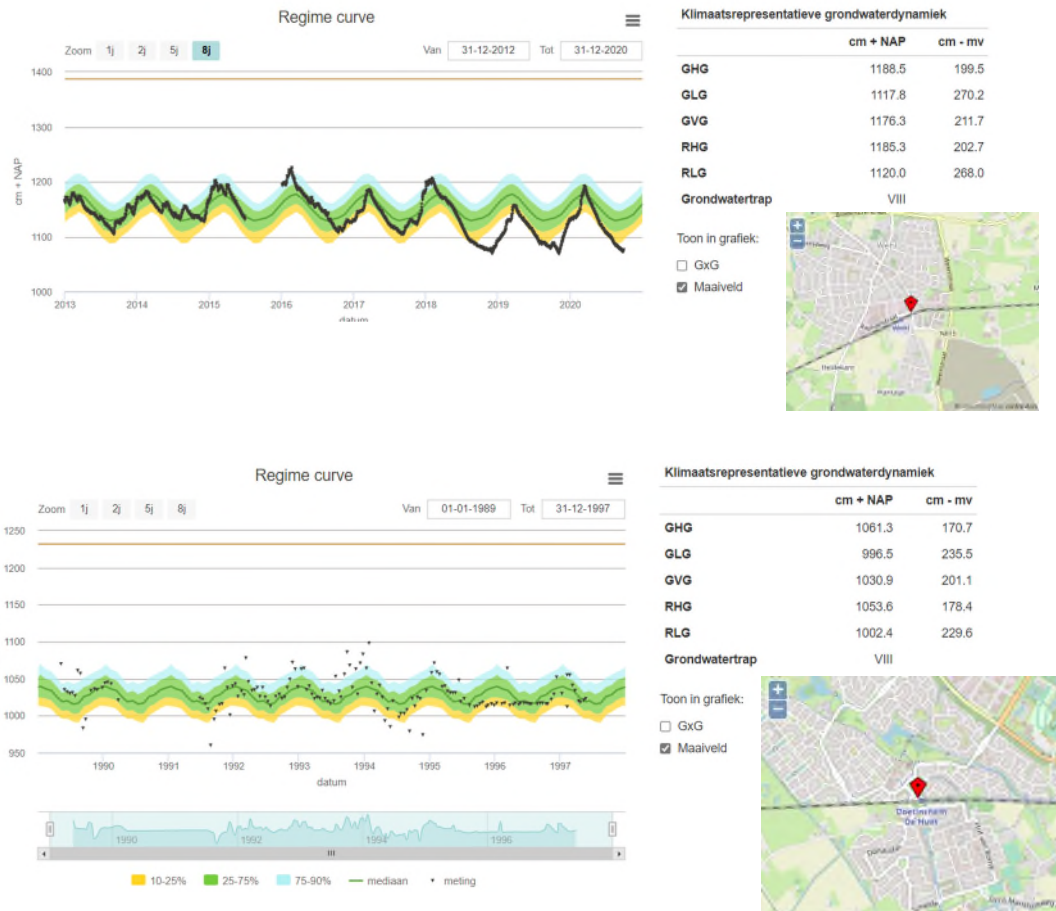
Regime curve

Zoom 1j 2j 5j 8j

Van 31-12-2012 Tot 31-12-2020

1400
1300
1200
1100
1000

cm + NAP

2013 2014 2015 2016 2017 2018 2019 2020

datum

Klimaatsrepresentatieve grondwaterdynamiek

| | cm + NAP | cm - mv |
|---|---|---|
| GHG | 1188.5 | 199.5 |
| GLG | 1117.8 | 270.2 |
| GVG | 1176.3 | 211.7 |
| RHG | 1185.3 | 202.7 |
| RLG | 1120.0 | 268.0 |
| Grondwatertrap | VIII | |

Toon in grafiek:

GxG

Maaiveld

+
−

Regime curve

Zoom 1j 2j 5j 8j

Van 01-01-1989 Tot 31-12-1997

1250
1200
1150
1100
1050
1000
950

1990 1991 1992 1993 1994 1995 1996 1997

datum

1990 1992 1994 1996

10-25% 25-75% 75-90% mediaan meting

Klimaatsrepresentatieve grondwaterdynamiek

| | cm + NAP | cm - mv |
|---|---|---|
| GHG | 1061.3 | 170.7 |
| GLG | 996.5 | 235.5 |
| GVG | 1030.9 | 201.1 |
| RHG | 1053.6 | 178.4 |
| RLG | 1002.4 | 229.6 |
| Grondwatertrap | VIII | |

Toon in grafiek:

GxG

Maaiveld

+
−

Doetinchem De Huet